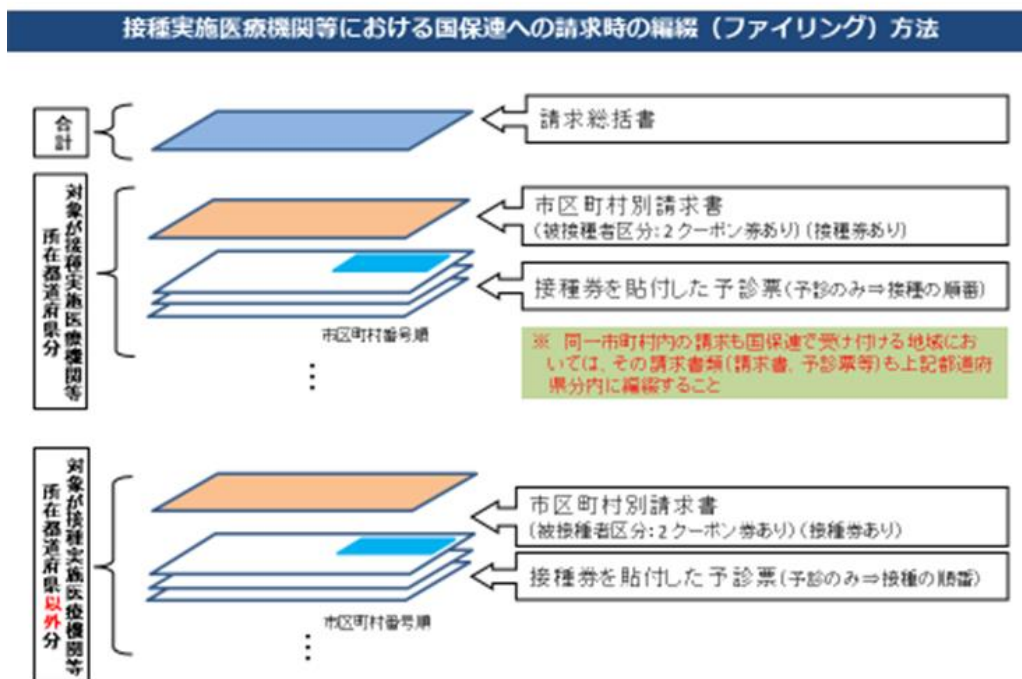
接種実施医療機関等における国保連への請求時の編綴（ファイリング）方法

合計

請求総括書

対象が接種実施医療機関等所在都道府県分

市区町村別請求書
（被接種者区分：2クーポン券あり）（接種券あり）

接種券を貼付した予診票（予診のみ⇒接種の順番）

市区町村番号順

※ 同一市町村内の請求も国保連で受け付ける地域においては、その請求書類（請求書、予診票等）も上記都道府県分内に編綴すること

対象が接種実施医療機関等所在都道府県以外分

市区町村別請求書
（被接種者区分：2クーポン券あり）（接種券あり）

接種券を貼付した予診票（予診のみ⇒接種の順番）

市区町村番号順